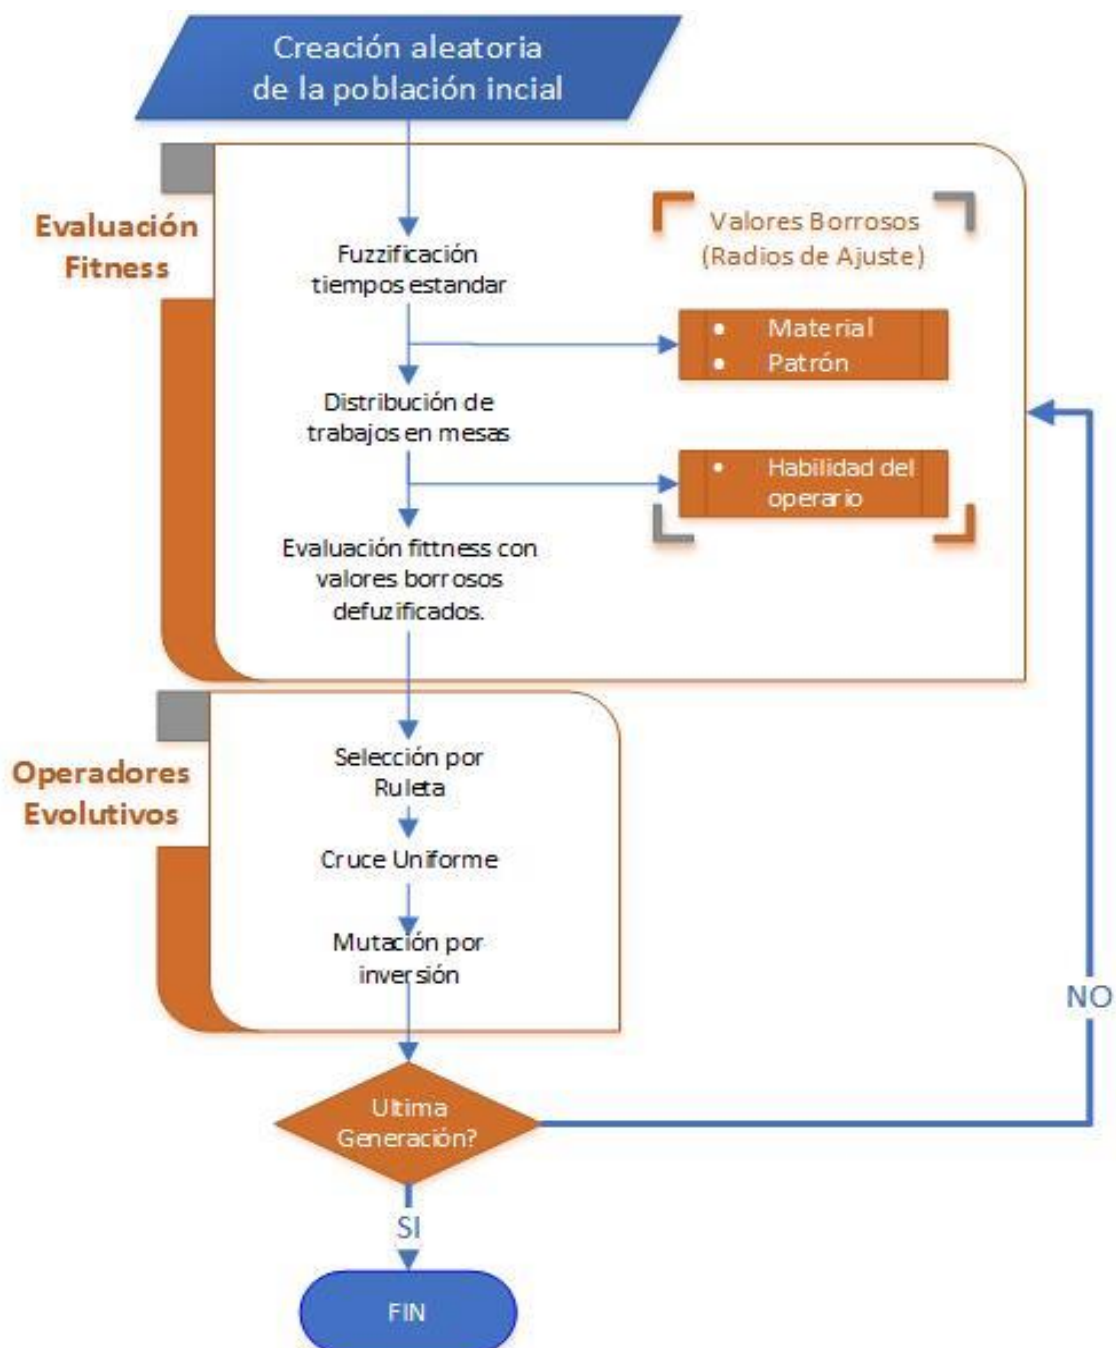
Creación aleatoria de la población incial

Evaluación Fitness

Fuzzificación tiempos estandar

Valores Borrosos (Radios de Ajuste)

- Material
- Patrón

Distribución de trabajos en mesas

- Habilidad del operario

Evaluación fittness con valores borrosos defuzificados.

Operadores Evolutivos

Selección por Ruleta

Cruce Uniforme

Mutación por inversión

Ultima Generación?

NO

SI

FIN